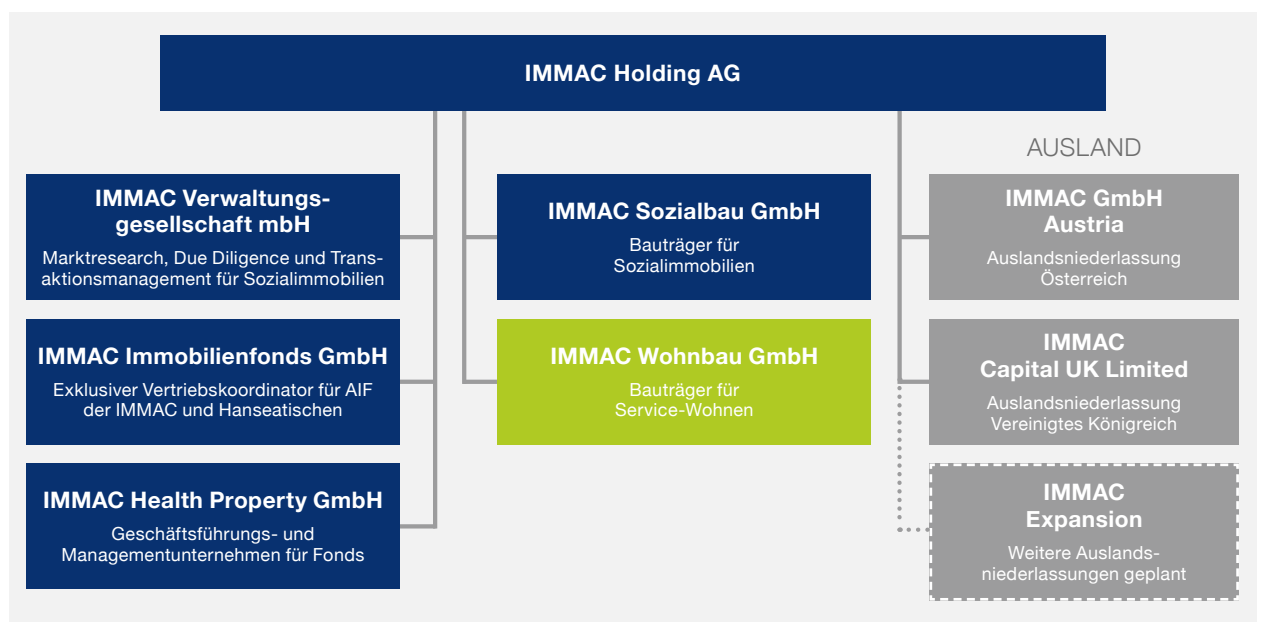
IMMAC Holding AG

IMMAC Verwaltungsgesellschaft mbH
Marktresearch, Due Diligence und Transaktionsmanagement für Sozialimmobilien

IMMAC Immobilienfonds GmbH
Exklusiver Vertriebskoordinator für AIF der IMMAC und Hanseatischen

IMMAC Health Property GmbH
Geschäftsführungs- und Managementunternehmen für Fonds

IMMAC Sozialbau GmbH
Bauträger für Sozialimmobilien

IMMAC Wohnbau GmbH
Bauträger für Service-Wohnen

AUSLAND

IMMAC GmbH Austria
Auslandsniederlassung Österreich

IMMAC Capital UK Limited
Auslandsniederlassung Vereinigtes Königreich

IMMAC Expansion
Weitere Auslandsniederlassungen geplant